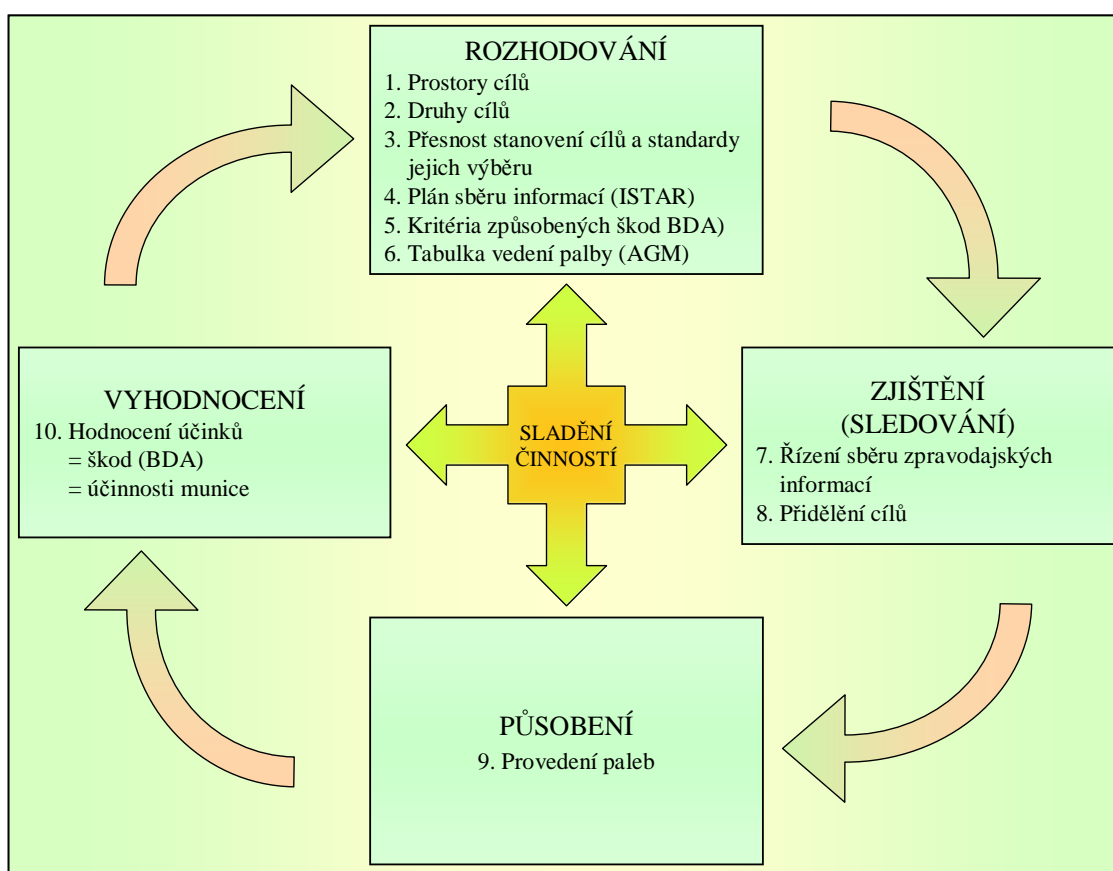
ROZHODOVÁNÍ
1. Prostory cílů
2. Druhy cílů
3. Přesnost stanovení cílů a standardy jejich výběru
4. Plán sběru informací (ISTAR)
5. Kritéria způsobených škod BDA)
6. Tabulka vedení palby (AGM)

VYHODNOCENÍ
10. Hodnocení účinků
= škod (BDA)
= účinnosti munice

SLADĚNÍ ČINNOSTÍ

ZJIŠTĚNÍ (SLEDOVÁNÍ)
7. Řízení sběru zpravodajských informací
8. Přidělení cílů

PŮSOBENÍ
9. Provedení paleb